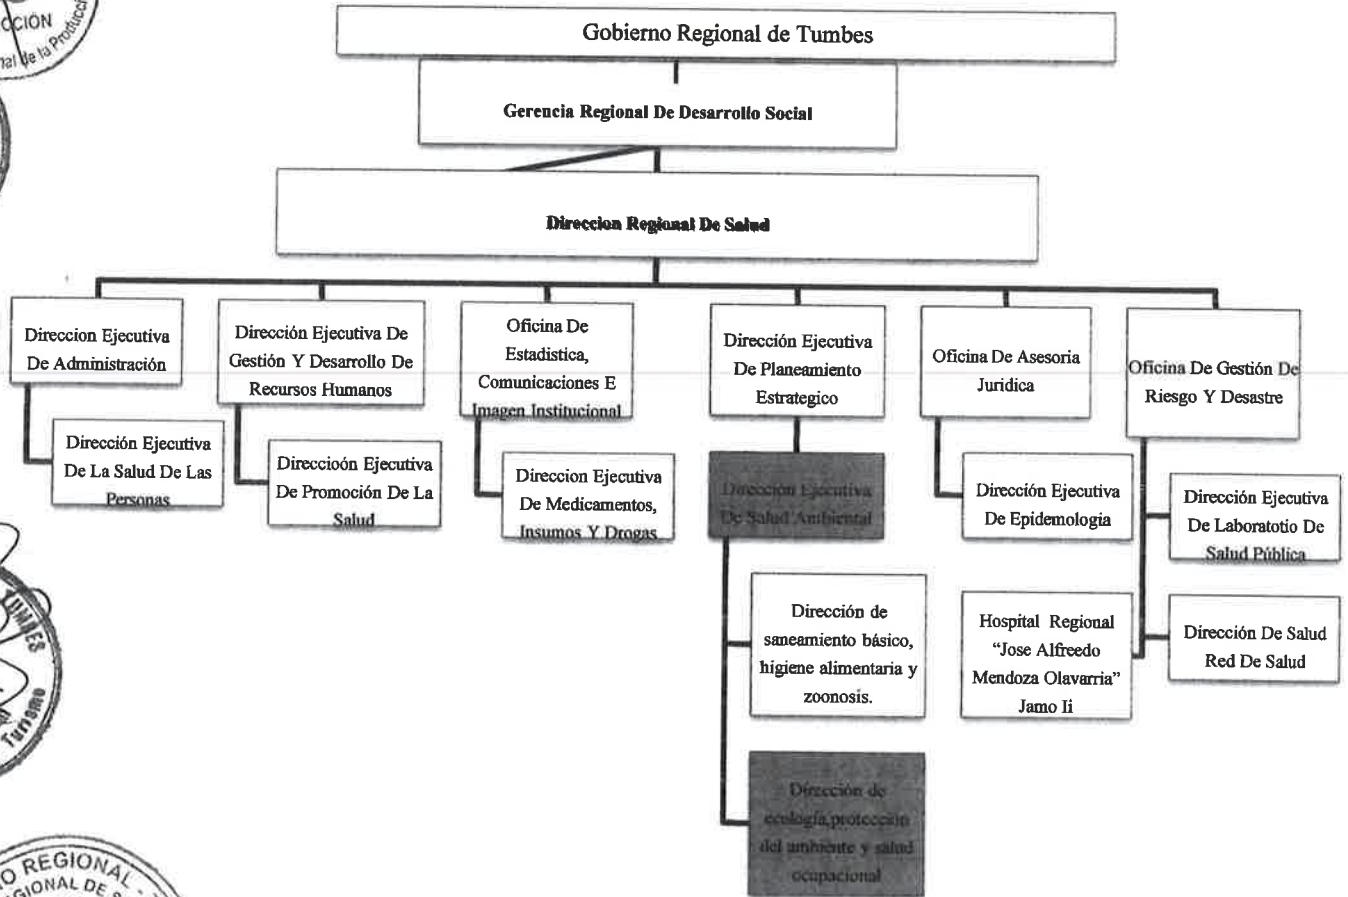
CIÓN
al de la Producc

Gobierno Regional de Tumbes

Gerencia Regional De Desarrollo Social

Direccion Regional De Salud

Direccion Ejecutiva De Administración

Dirección Ejecutiva De La Salud De Las Personas

Dirección Ejecutiva De Gestión Y Desarrollo De Recursos Humanos

Direccioón Ejecutiva De Promoción De La Salud

Oficina De Estadistica, Comunicaciones E Imagen Institucional

Direccion Ejecutiva De Medicamentos, Insumos Y Drogas

Dirección Ejecutiva De Planeamiento Estrategico

Direccion Ejecutiva De Salud Ambiental

Dirección de saneamiento básico, higiene alimentaria y zoonosis.

Dirección de ecología,protección del ambiente y salud ocupacional

Oficina De Asesoria Juridica

Dirección Ejecutiva De Epidemologia

Hospital Regional "Jose Alfreedo Mendoza Olavarria" Jamo Ii

Oficina De Gestión De Riesgo Y Desastre

Dirección Ejecutiva De Laboratotio De Salud Pública

Dirección De Salud Red De Salud

TUMBES
Turismo

O REGIONAL
GIONAL DE